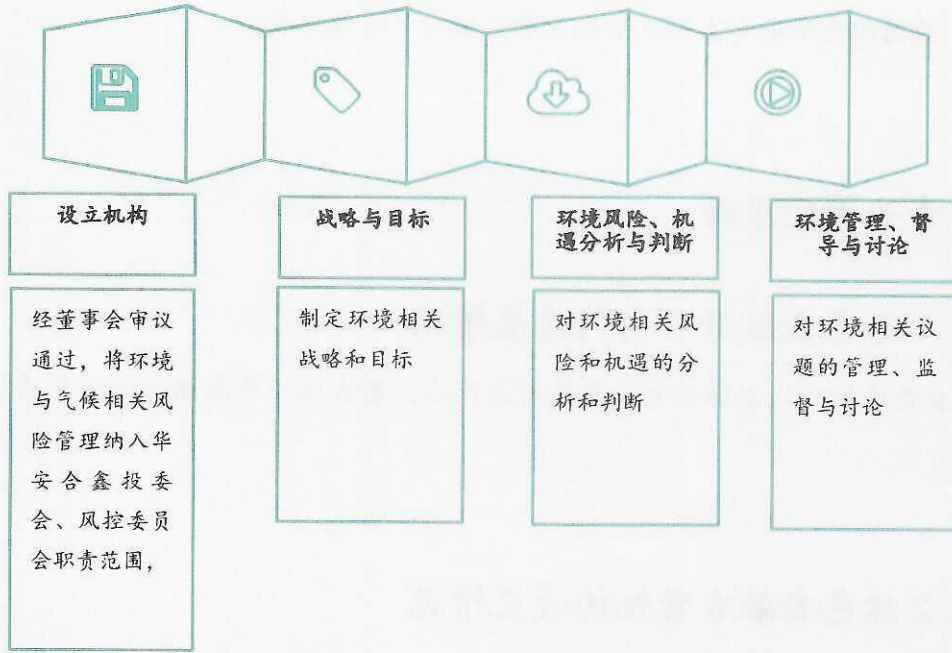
设立机构

经董事会审议通过，将环境与气候相关风险管理纳入华安合鑫投委会、风控委员会职责范围，

战略与目标

制定环境相关战略和目标

环境风险、机遇分析与判断

对环境相关风险和机遇的分析和判断

环境管理、督导与讨论

对环境相关议题的管理、监督与讨论